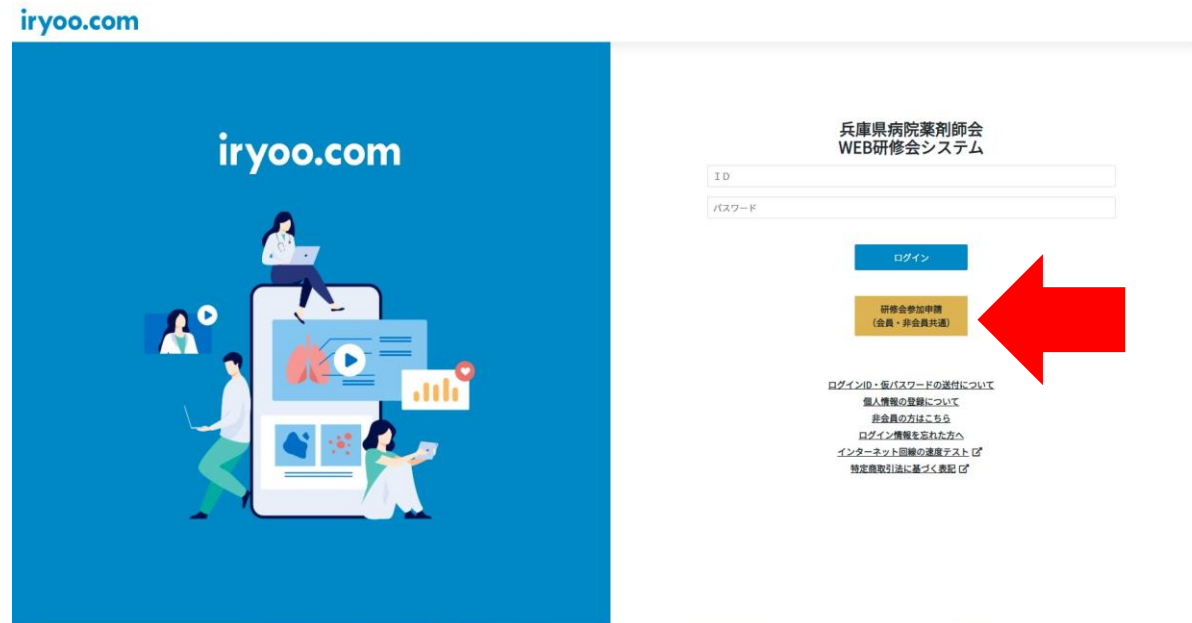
iryoo.com

iryoo.com

兵庫県病院薬剤師会
WEB研修会システム

ID

パスワード

ログイン

研修会参加申請
(会員・非会員共通)

ログインID・仮パスワードの送付について
個人情報の登録について
非会員の方はこちら
ログイン情報を忘れた方へ
インターネット回線の速度テスト
特定商取引法に基づく表記